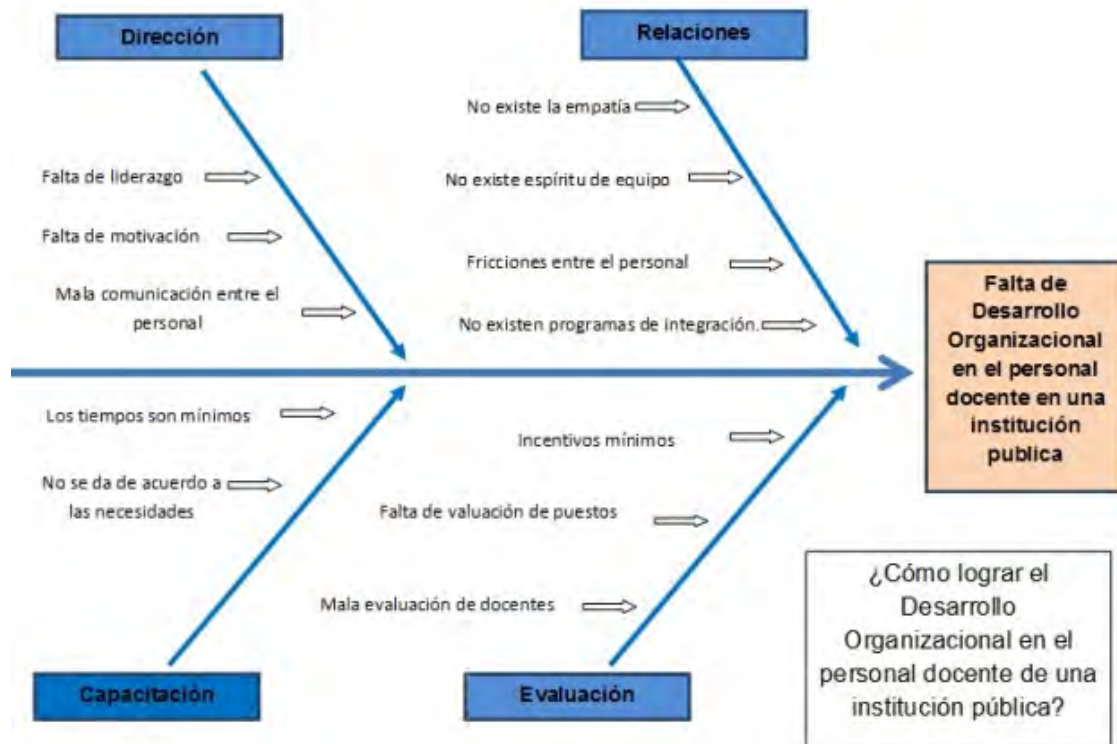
Dirección

Relaciones

No existe la empatía

Falta de liderazgo

No existe espíritu de equipo

Falta de motivación

Fricciones entre el personal

Mala comunicación entre el personal

No existen programas de integración.

Falta de Desarrollo Organizacional en el personal docente en una institución publica

Los tiempos son mínimos

Incentivos mínimos

No se da de acuerdo a las necesidades

Falta de valuación de puestos

Mala evaluación de docentes

¿Cómo lograr el Desarrollo Organizacional en el personal docente de una institución pública?

Capacitación

Evaluación